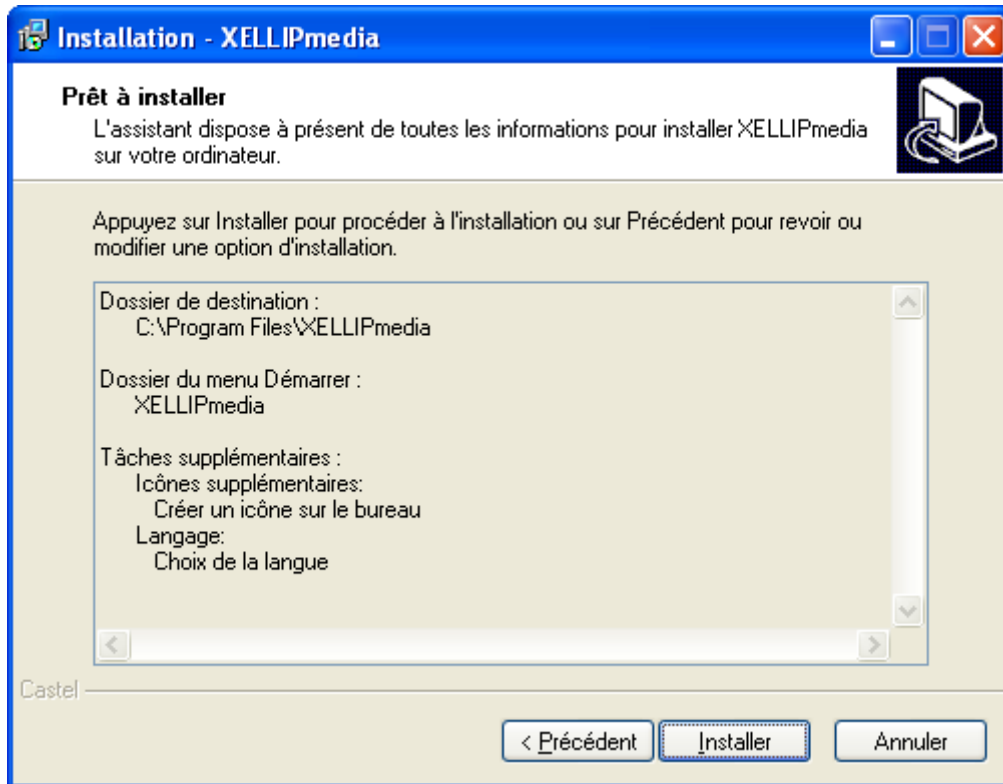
Installation - XELLIPmedia

Prêt à installer
L'assistant dispose à présent de toutes les informations pour installer XELLIPmedia sur votre ordinateur.

Appuyez sur Installer pour procéder à l'installation ou sur Précédent pour revoir ou modifier une option d'installation.

Dossier de destination :
C:\Program Files\XELLIPmedia

Dossier du menu Démarrer :
XELLIPmedia

Tâches supplémentaires :
Icônes supplémentaires:
Créer un icône sur le bureau
Langage:
Choix de la langue

Castel

< Précédent
Installer
Annuler